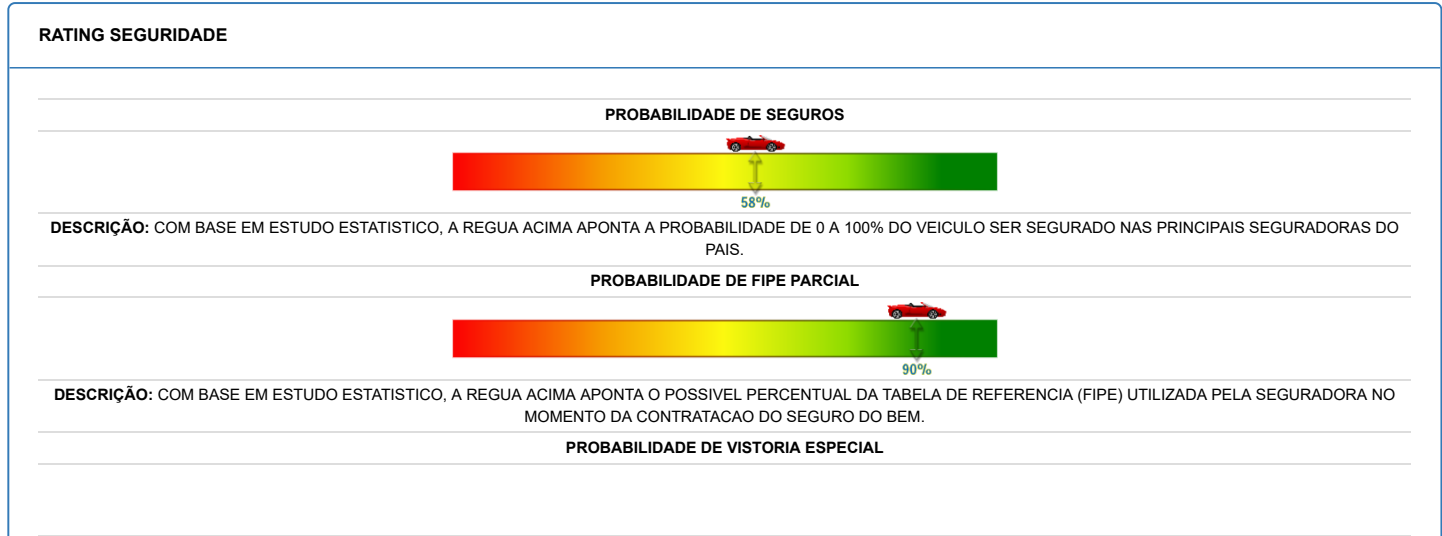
RATING SEGURIDADE

PROBABILIDADE DE SEGUROS

58%

DESCRIÇÃO: COM BASE EM ESTUDO ESTATISTICO, A REGUA ACIMA APONTA A PROBABILIDADE DE 0 A 100% DO VEICULO SER SEGURADO NAS PRINCIPAIS SEGURADORAS DO PAIS.

PROBABILIDADE DE FIPE PARCIAL

90%

DESCRIÇÃO: COM BASE EM ESTUDO ESTATISTICO, A REGUA ACIMA APONTA O POSSIVEL PERCENTUAL DA TABELA DE REFERENCIA (FIPE) UTILIZADA PELA SEGURADORA NO MOMENTO DA CONTRATACAO DO SEGURO DO BEM.

PROBABILIDADE DE VISTORIA ESPECIAL